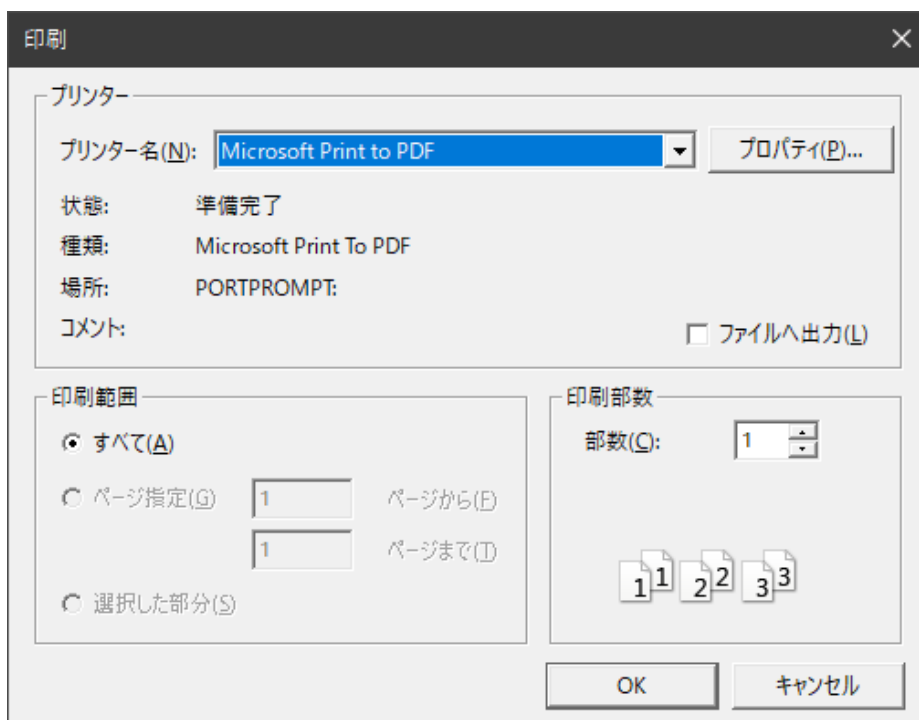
印刷

プリンター

プリンター名(N): Microsoft Print to PDF

プロパティ(P)...

状態: 準備完了

種類: Microsoft Print To PDF

場所: PORTPROMPT:

コメント:

ファイルへ出力(L)

印刷範囲

すべて(A)

ページ指定(G) 1 ページから(F)

1 ページまで(T)

選択した部分(S)

印刷部数

部数(C): 1

1 1 2 2 3 3

OK

キャンセル